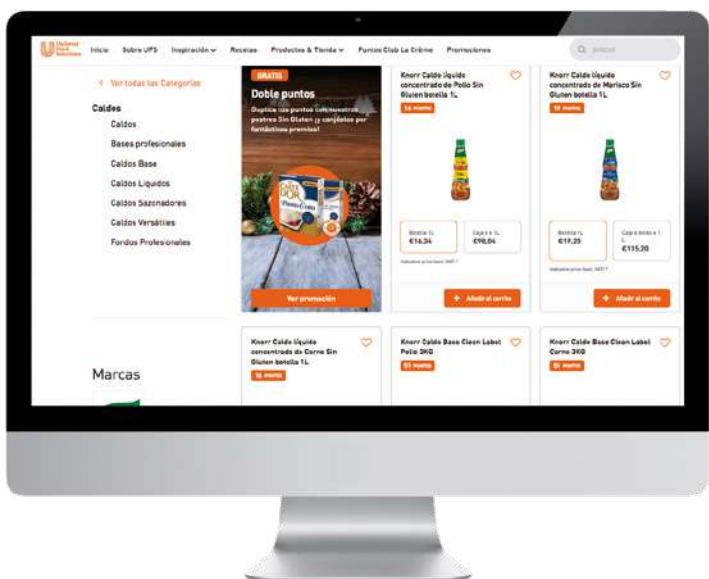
Unilever Food Solutions Inicio Sobre UFS Inspiración Recetas Productos & Tienda Puntos Club Le Crème Promociones Buscar

< Ver todas las Categorías

Caldos
Caldos
Bases profesionales
Caldos Base
Caldos Líquidos
Caldos Sazonadores
Caldos Versátiles
Fondos Profesionales

GRATIS
Doble puntos
Duplica tus puntos con nuestros postres Sin Gluten ¡y canjéalos por fantásticos premios!

Ver promoción

Knorr Caldo Líquido concentrado de Pollo Sin Gluten botella 1L
16 menús
Botella 1L €16,34
Caja 6 x 1L €98,04
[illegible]
+ Añadir al carrito

Knorr Caldo Líquido concentrado de Marisco Sin Gluten botella 1L
10 menús
Botella 1L €19,20
Caja 6 botella x 1L €115,20
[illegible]
+ Añadir al carrito

Marcas

Knorr Caldo Líquido concentrado de Carne Sin Gluten botella 1L
16 menús

Knorr Caldo Base Clean Label Pollo 3KG
51 menús

Knorr Caldo Base Clean Label Carne 3KG
51 menús